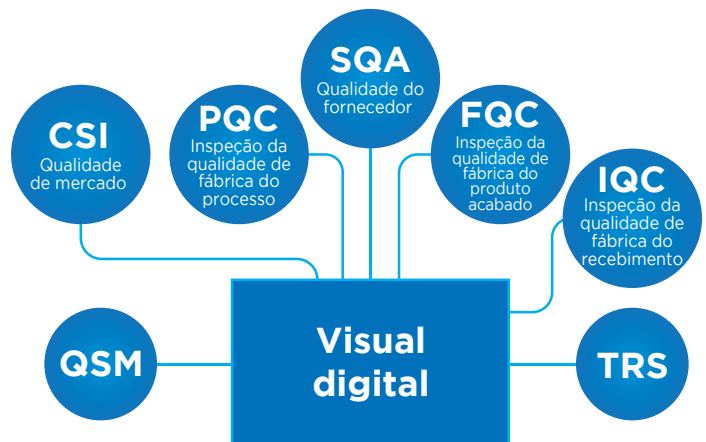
CSI
Qualidade de mercado

PQC
Inspeção da qualidade de fábrica do processo

SQA
Qualidade do fornecedor

FQC
Inspeção da qualidade de fábrica do produto acabado

IQC
Inspeção da qualidade de fábrica do recebimento

QSM

Visual digital

TRS